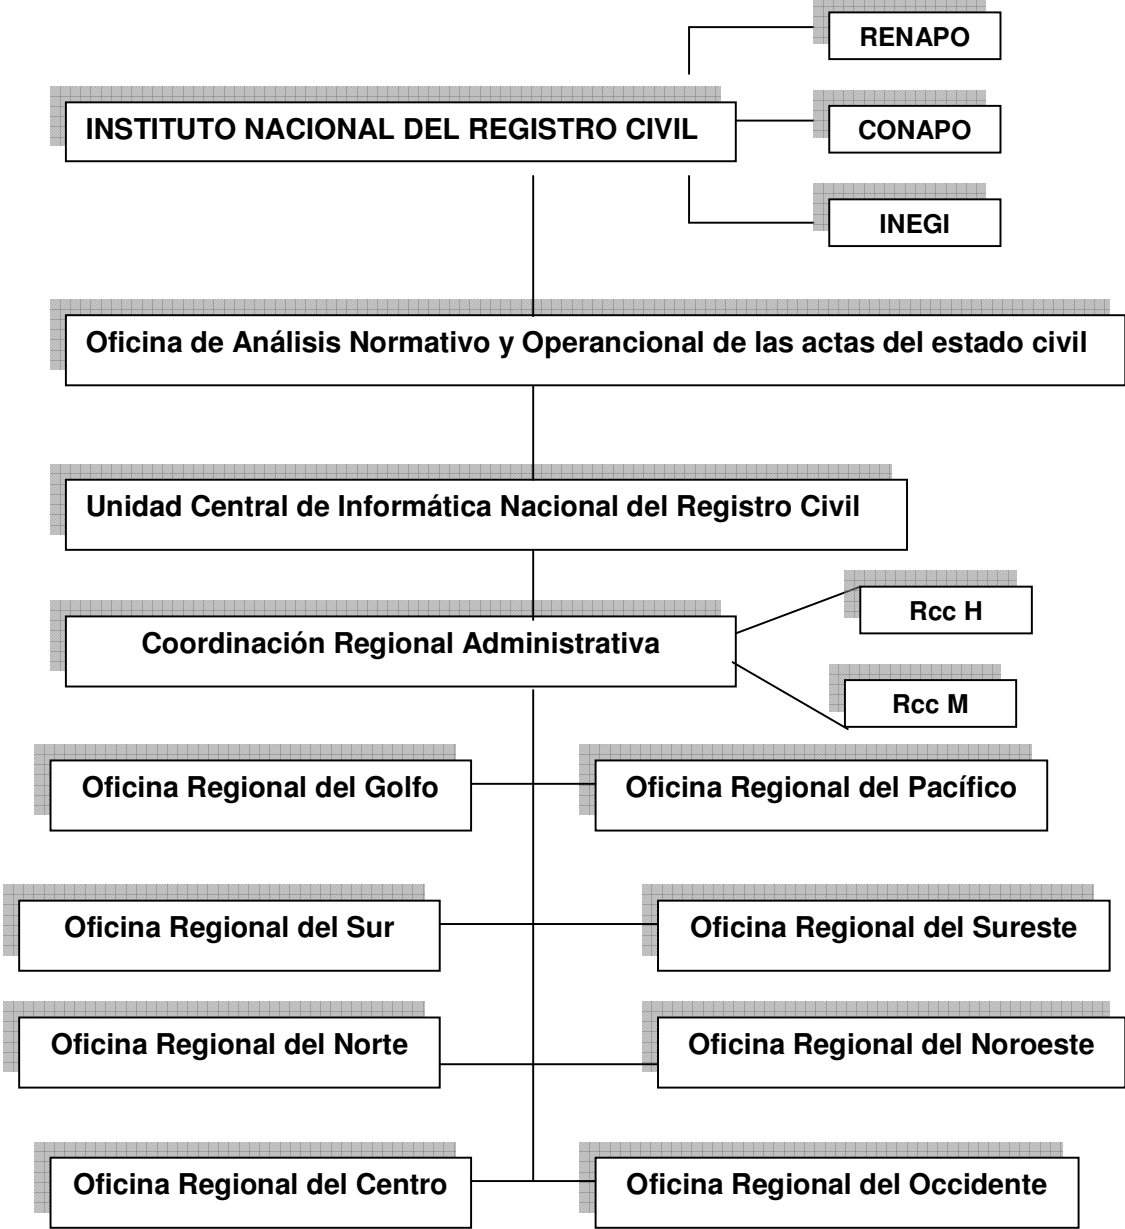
RENAPO

INSTITUTO NACIONAL DEL REGISTRO CIVIL

CONAPO

INEGI

Oficina de Análisis Normativo y Operancional de las actas del estado civil

Unidad Central de Informática Nacional del Registro Civil

Coordinación Regional Administrativa

Rcc H

Rcc M

Oficina Regional del Golfo

Oficina Regional del Pacífico

Oficina Regional del Sur

Oficina Regional del Sureste

Oficina Regional del Norte

Oficina Regional del Noroeste

Oficina Regional del Centro

Oficina Regional del Occidente